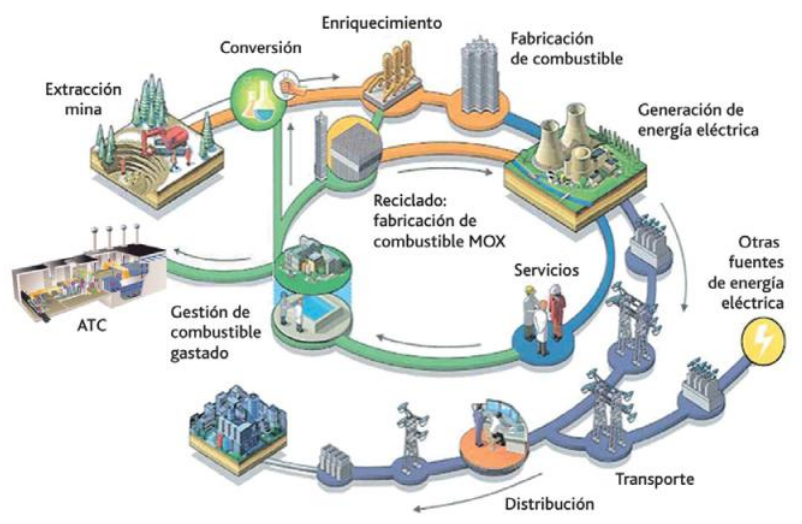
Enriquecimiento

Conversión

Fabricación de combustible

Extracción mina

Generación de energía eléctrica

Reciclado: fabricación de combustible MOX

Otras fuentes de energía eléctrica

Servicios

ATC

Gestión de combustible gastado

Transporte

Distribución